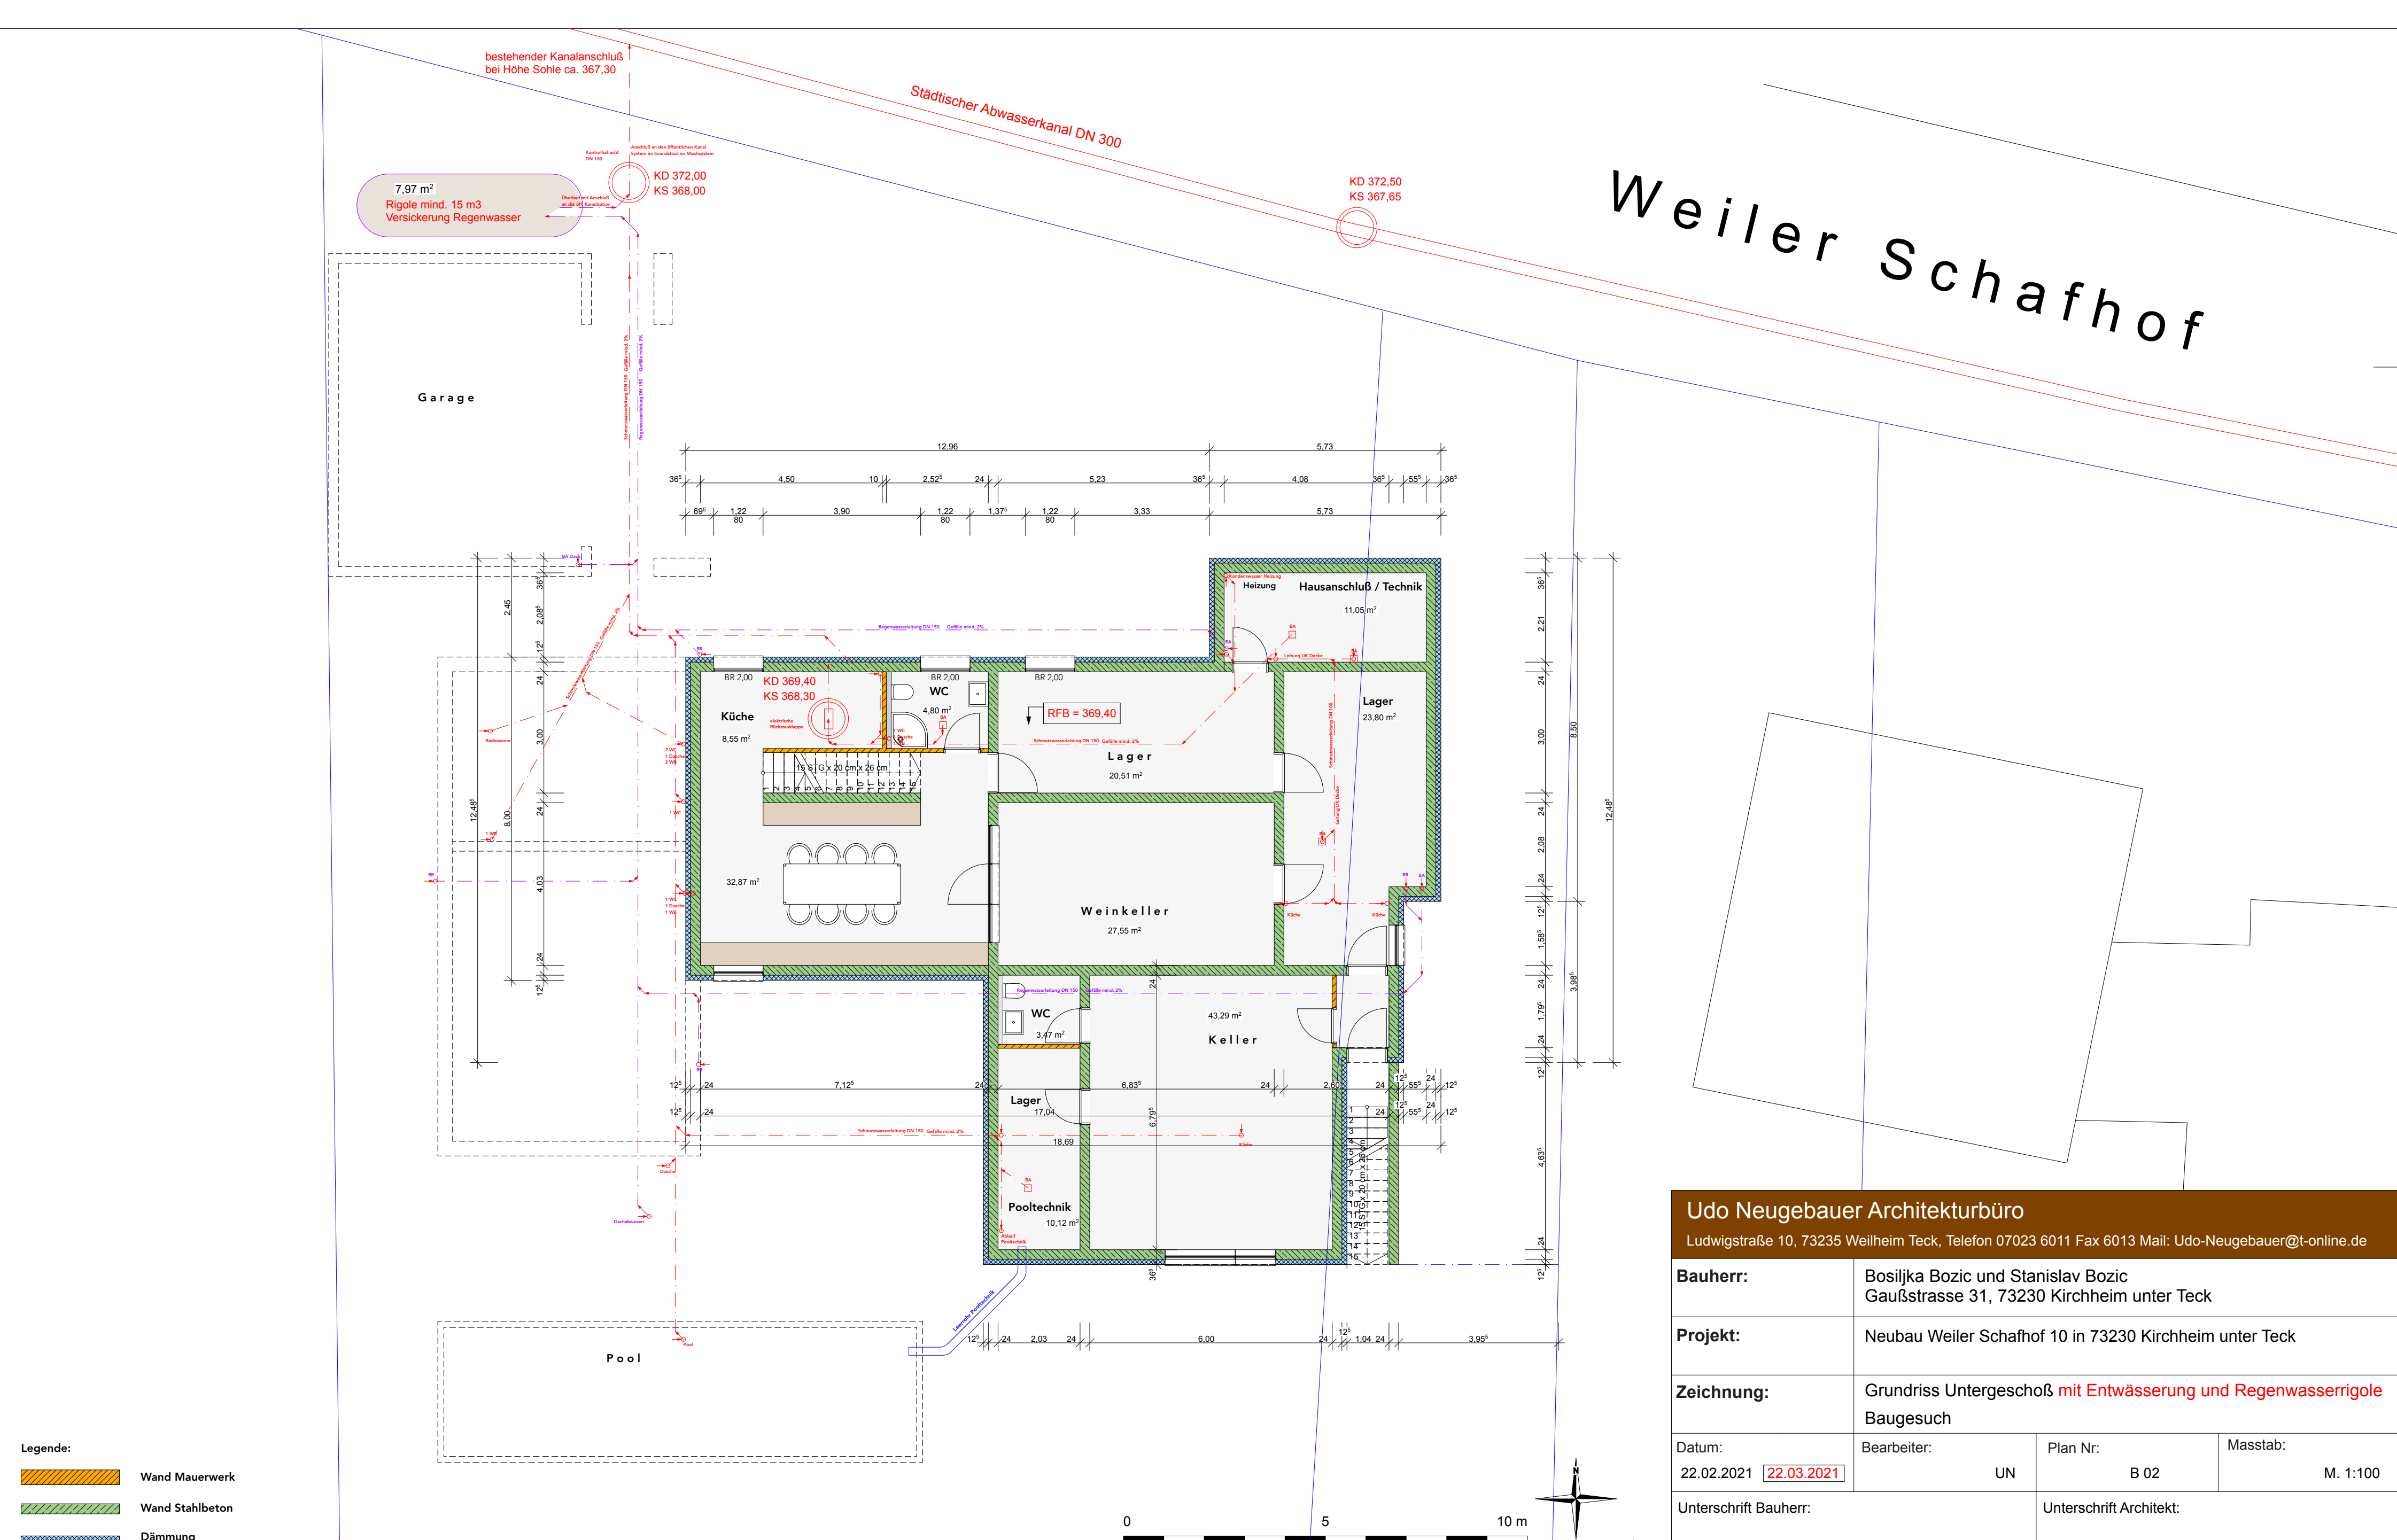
bestehender Kanalanschluß
bei Höhe Sohle ca. 367,30

Städtischer Abwasserkanal DN 300

Weiler Schafhof

Kontrollschacht DN 150

Anschluß an den öffentlichen Kanal System im Grundstück im Mischsystem

KD 372,00
KS 368,00

KD 372,50
KS 367,65

7,97 m²
Rigole mind. 15 m3
Versickerung Regenwasser

Überlauf mit Anschluß an die öff. Kanalisation

Garage

12,96
5,73
36⁵ 4,50 10 2,52⁵ 24 5,23 36⁵ 4,08 36⁵ 55⁵ 36⁵
69⁵ 1,22 80 3,90 1,22 80 1,37⁵ 1,22 80 3,33 5,73

Heizung
Hausanschluß / Technik
11,05 m²

Regenwasserleitung DN 150 Gefälle mind. 2%

BR 2,00
KD 369,40
KS 368,30
Küche
8,55 m²
elektrische Rückstauklappe

BR 2,00
WC
4,80 m²

BR 2,00
RFB = 369,40

Schmutzwasserleitung DN 150 Gefälle mind. 2%

Lager
20,51 m²

Lager
23,80 m²

15 STG x 20 cm x 26 cm
1 2 3 4 5 6 7 8 9 10 11 12 13 14 15

32,87 m²

Weinkeller
27,55 m²

Küche
Küche

WC
3,47 m²

43,29 m²
Keller

Lager
17,04

18,69

Pooltechnik
10,12 m²

Leerrohr Pooltechnik

Pool

12⁵ 24 7,12⁵ 24 6,83⁵ 24 2,60 24 55⁵ 12⁵
12⁵ 24 24 55⁵ 12⁵
6,79⁵
1 2 3 4 5 6 7 8 9 10 11 12 13 14
15 STG x 20 cm x 26 cm

12⁵ 24 2,03 24 6,00 24 12⁵ 1,04 24 3,95⁵

2,45 2,08⁵ 12⁵ 24 3,00 8,00 24 4,03 24 12⁵ 12,48⁵

36⁵ 2,21 24 3,00 24 2,08 24 12⁵ 1,58⁵ 24 1,79⁵ 24 12⁵ 4,63⁵ 24 12⁵
8,50 3,98⁵ 12,48⁵

Legende:
Wand Mauerwerk
Wand Stahlbeton
Dämmung

0 5 10 m

Udo Neugebauer Architekturbüro
Ludwigstraße 10, 73235 Weilheim Teck, Telefon 07023 6011 Fax 6013 Mail: Udo-Neugebauer@t-online.de

| Bauherr: | Bosiljka Bozic und Stanislav Bozic<br>Gaußstrasse 31, 73230 Kirchheim unter Teck | | |
|---|---|---|---|
| Projekt: | Neubau Weiler Schafhof 10 in 73230 Kirchheim unter Teck | | |
| Zeichnung: | Grundriss Untergeschoß mit Entwässerung und Regenwasserrigole<br>Baugesuch | | |
| Datum:<br>22.02.2021 22.03.2021 | Bearbeiter:<br>UN | Plan Nr:<br>B 02 | Masstab:<br>M. 1:100 |
| Unterschrift Bauherr: | | Unterschrift Architekt: | |